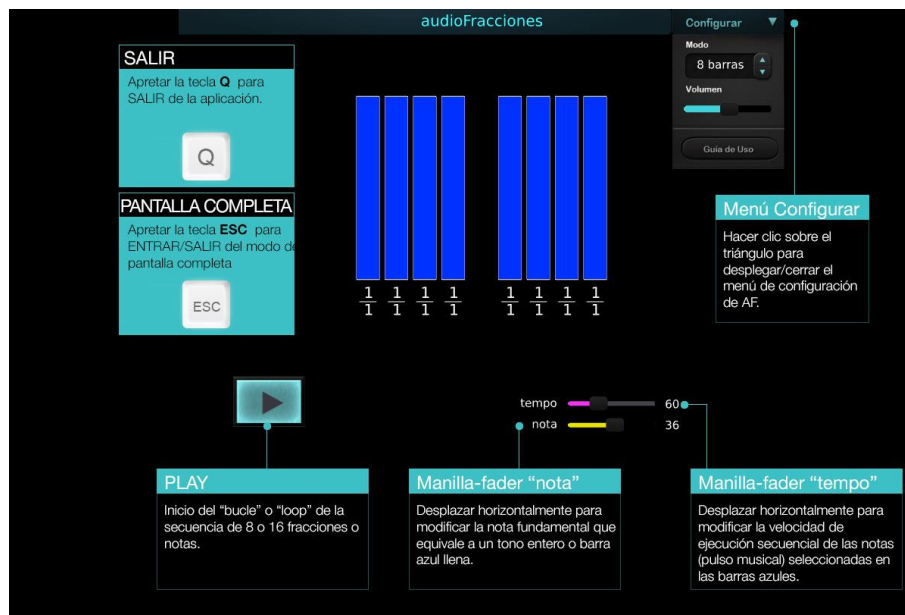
audioFracciones

Configurar ▼

Modo

8 barras

Volumen

Guía de Uso

SALIR

Apretar la tecla **Q** para SALIR de la aplicación.

Q

PANTALLA COMPLETA

Apretar la tecla **ESC** para ENTRAR/SALIR del modo de pantalla completa

ESC

$\frac{1}{1}$ $\frac{1}{1}$ $\frac{1}{1}$ $\frac{1}{1}$ $\frac{1}{1}$ $\frac{1}{1}$ $\frac{1}{1}$ $\frac{1}{1}$

Menú Configurar

Hacer clic sobre el triángulo para desplegar/cerrar el menú de configuración de AF.

tempo 60

nota 36

PLAY

Inicio del "bucle" o "loop" de la secuencia de 8 o 16 fracciones o notas.

Manilla-fader "nota"

Desplazar horizontalmente para modificar la nota fundamental que equivale a un tono entero o barra azul llena.

Manilla-fader "tempo"

Desplazar horizontalmente para modificar la velocidad de ejecución secuencial de las notas (pulso musical) seleccionadas en las barras azules.